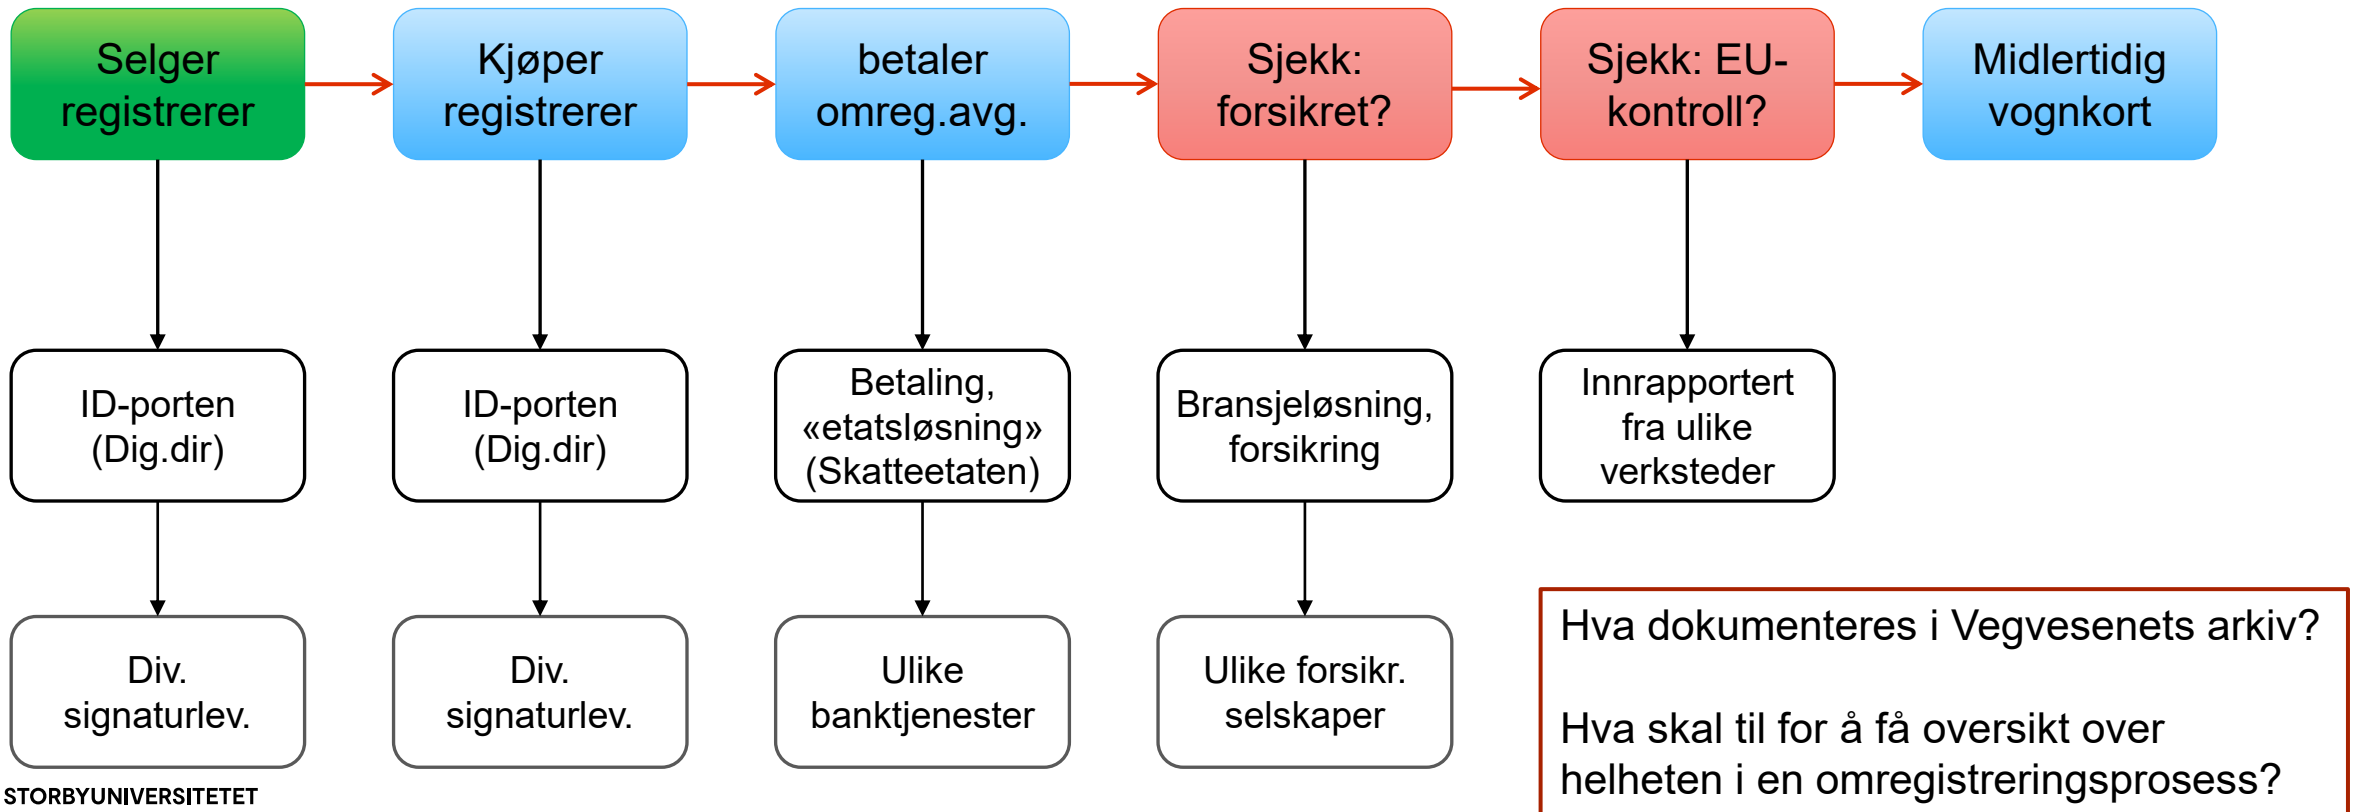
Selger registrerer

Kjøper registrerer

betaler omreg.avg.

Sjekk: forsikret?

Sjekk: EU-kontroll?

Midlertidig vognkort

ID-porten (Dig.dir)

ID-porten (Dig.dir)

Betaling, «etatsløsning» (Skatteetaten)

Bransjeløsning, forsikring

Innrapportert fra ulike verksteder

Div. signaturlev.

Div. signaturlev.

Ulike banktjenester

Ulike forsikr. selskaper

Hva dokumenteres i Vegvesenets arkiv?

Hva skal til for å få oversikt over helheten i en omregistreringsprosess?

STORBYUNIVERSITETET